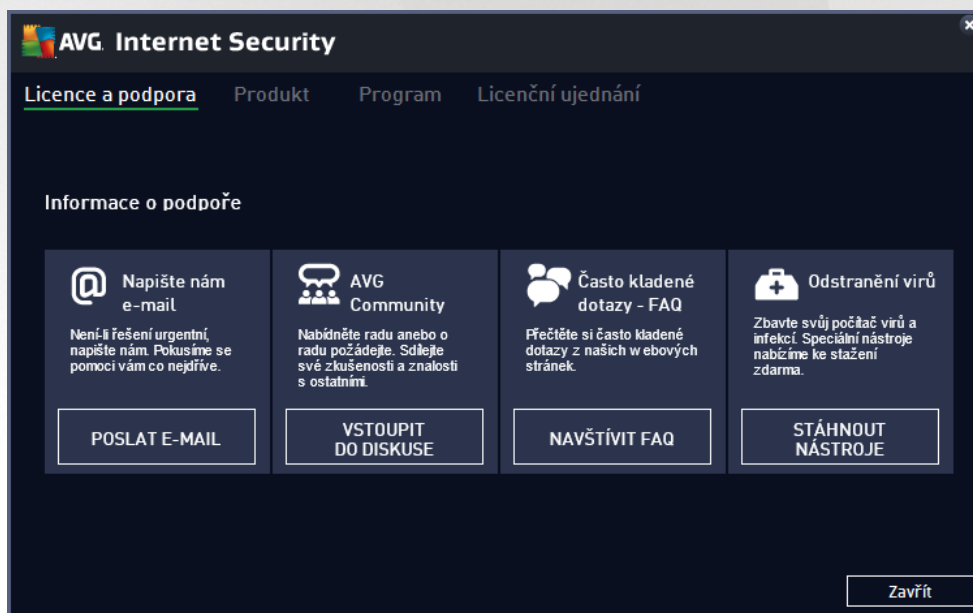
AVG. Internet Security

Licence a podpora Produkt Program Licenční ujednání

Informace o podpoře

Napište nám e-mail

Není-li řešení urgentní, napište nám. Pokusíme se pomoci vám co nejdříve.

POSLAT E-MAIL

AVG Community

Nabídněte radu anebo o radu požádejte. Sdílejte své zkušenosti a znalosti s ostatními.

VSTOUPIT DO DISKUSE

Často kladené dotazy - FAQ

Přečtěte si často kladené dotazy z našich w ebových stránek.

NAVŠTÍVIT FAQ

Odstranění virů

Zbavte svůj počítač virů a infekcí. Speciální nástroje nabízíme ke stažení zdarma.

STÁHNOUT NÁSTROJE

Zavřít